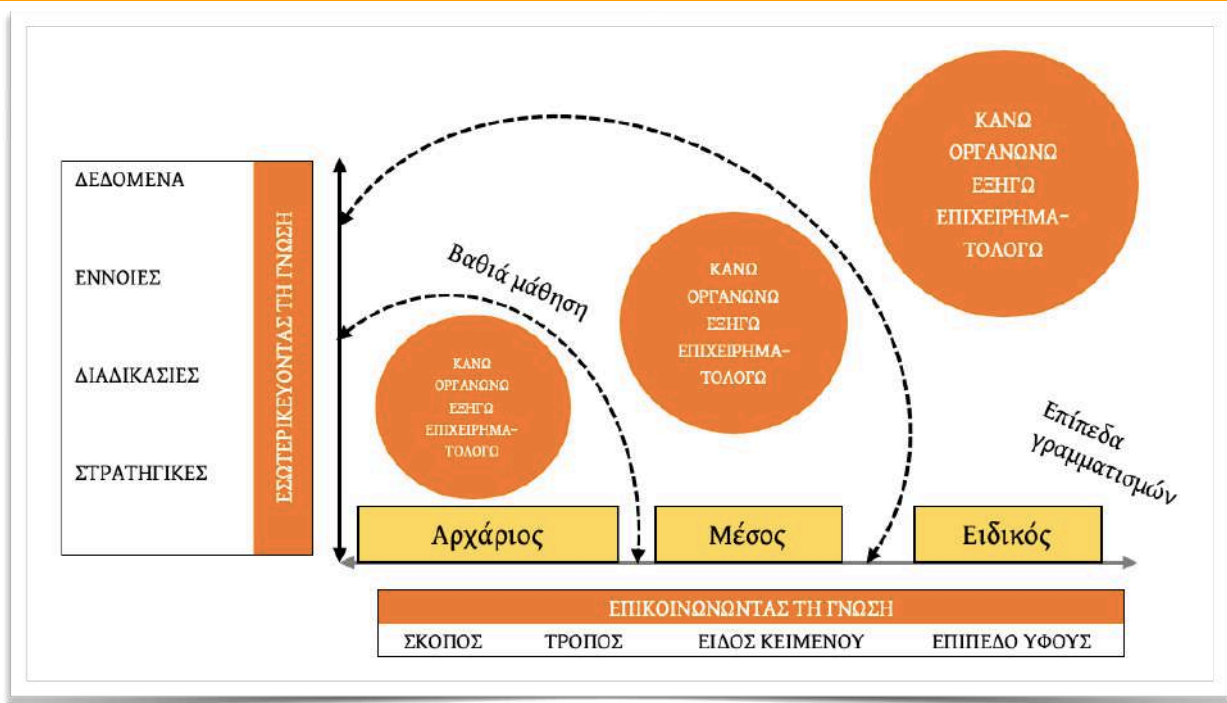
ΔΕΔΟΜΕΝΑ

ΕΝΝΟΙΕΣ

ΔΙΑΔΙΚΑΣΙΕΣ

ΣΤΡΑΤΗΓΙΚΕΣ

ΕΣΩΤΕΡΙΚΕΥΟΝΤΑΣ ΤΗ ΓΝΩΣΗ

Βαθιά μάθηση

ΚΑΝΩ ΟΡΓΑΝΩΝΩ ΕΞΗΓΩ ΕΠΙΧΕΙΡΗΜΑΤΟΛΟΓΩ

ΚΑΝΩ ΟΡΓΑΝΩΝΩ ΕΞΗΓΩ ΕΠΙΧΕΙΡΗΜΑΤΟΛΟΓΩ

ΚΑΝΩ ΟΡΓΑΝΩΝΩ ΕΞΗΓΩ ΕΠΙΧΕΙΡΗΜΑΤΟΛΟΓΩ

Επίπεδα γραμματισμών

Αρχάριος

Μέσος

Ειδικός

ΕΠΙΚΟΙΝΩΝΩΝΤΑΣ ΤΗ ΓΝΩΣΗ

ΣΚΟΠΟΣ ΤΡΟΠΟΣ ΕΙΔΟΣ ΚΕΙΜΕΝΟΥ ΕΠΙΠΕΔΟ ΥΦΟΥΣ